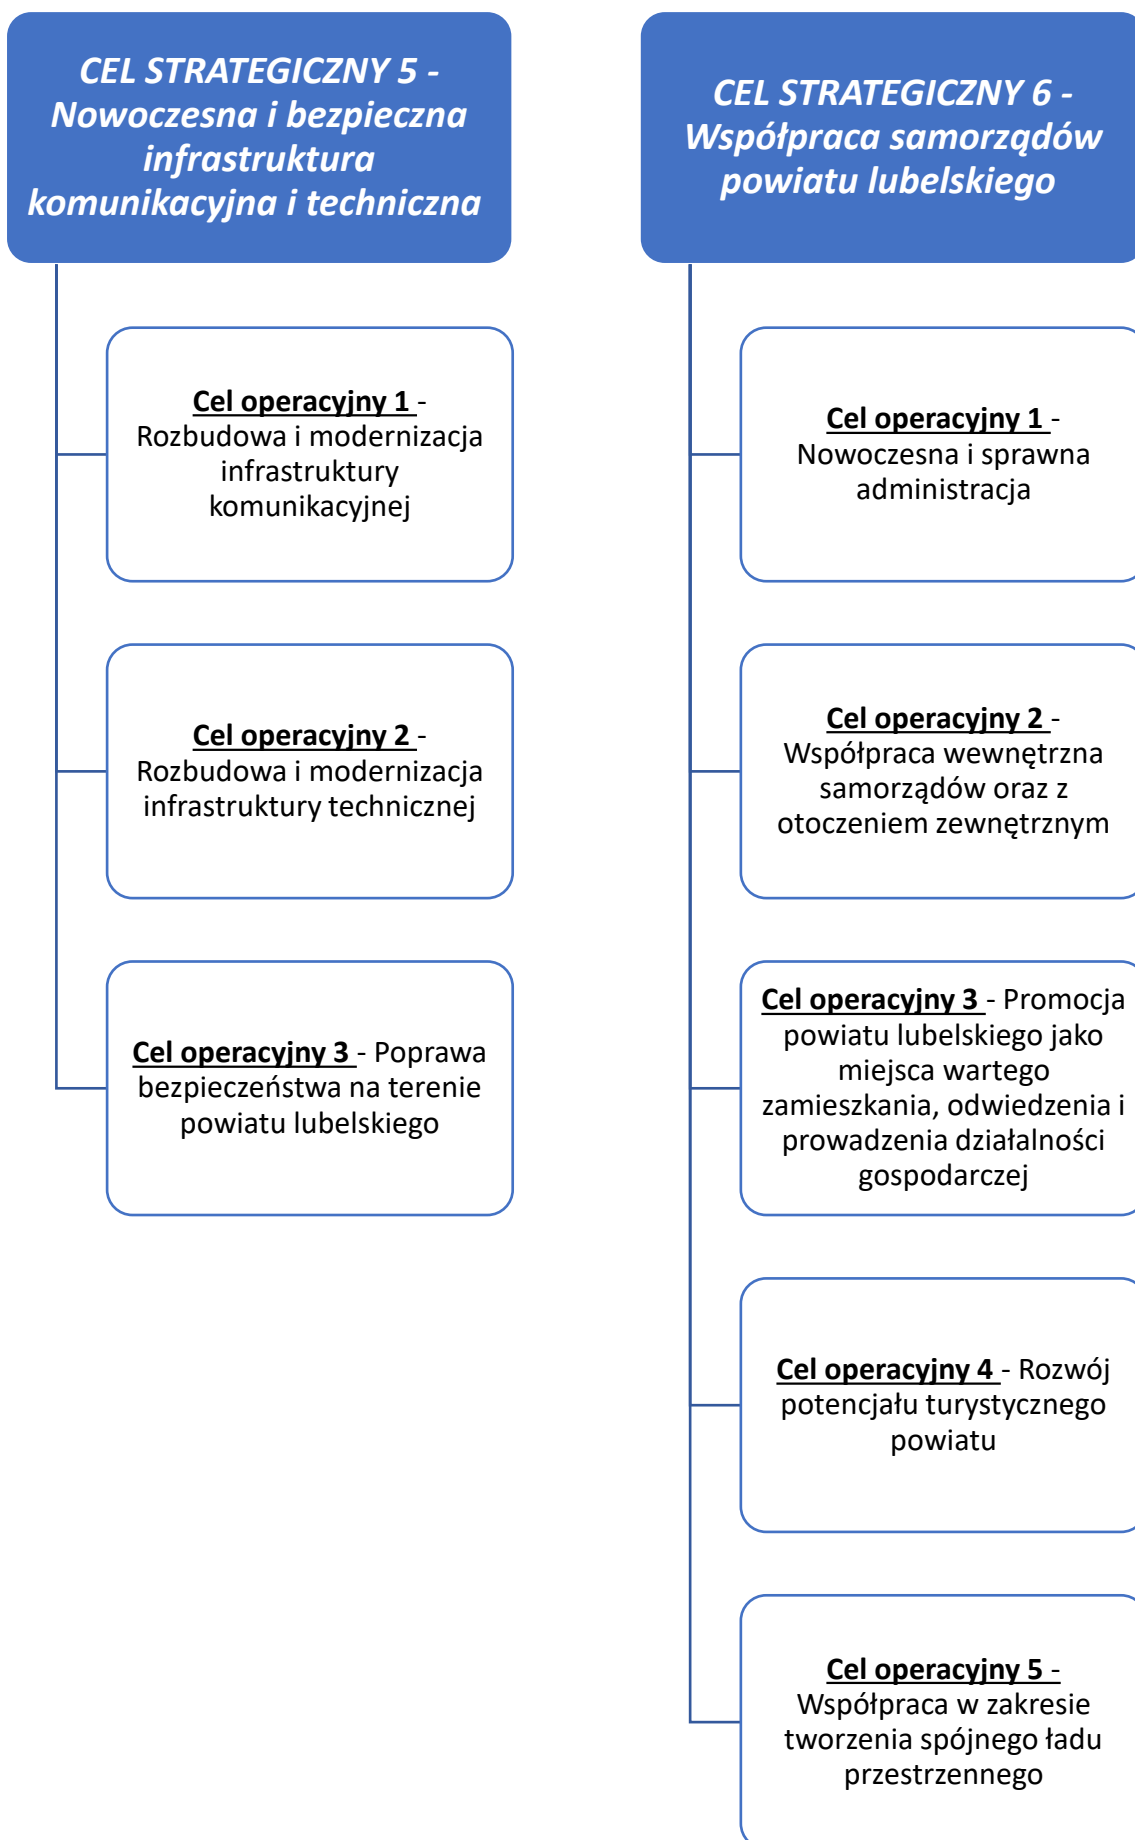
CEL STRATEGICZNY 5 - Nowoczesna i bezpieczna infrastruktura komunikacyjna i techniczna

Cel operacyjny 1 - Rozbudowa i modernizacja infrastruktury komunikacyjnej

Cel operacyjny 2 - Rozbudowa i modernizacja infrastruktury technicznej

Cel operacyjny 3 - Poprawa bezpieczeństwa na terenie powiatu lubelskiego

CEL STRATEGICZNY 6 - Współpraca samorządów powiatu lubelskiego

Cel operacyjny 1 - Nowoczesna i sprawna administracja

Cel operacyjny 2 - Współpraca wewnętrzna samorządów oraz z otoczeniem zewnętrznym

Cel operacyjny 3 - Promocja powiatu lubelskiego jako miejsca wartego zamieszkania, odwiedzenia i prowadzenia działalności gospodarczej

Cel operacyjny 4 - Rozwój potencjału turystycznego powiatu

Cel operacyjny 5 - Współpraca w zakresie tworzenia spójnego ładu przestrzennego